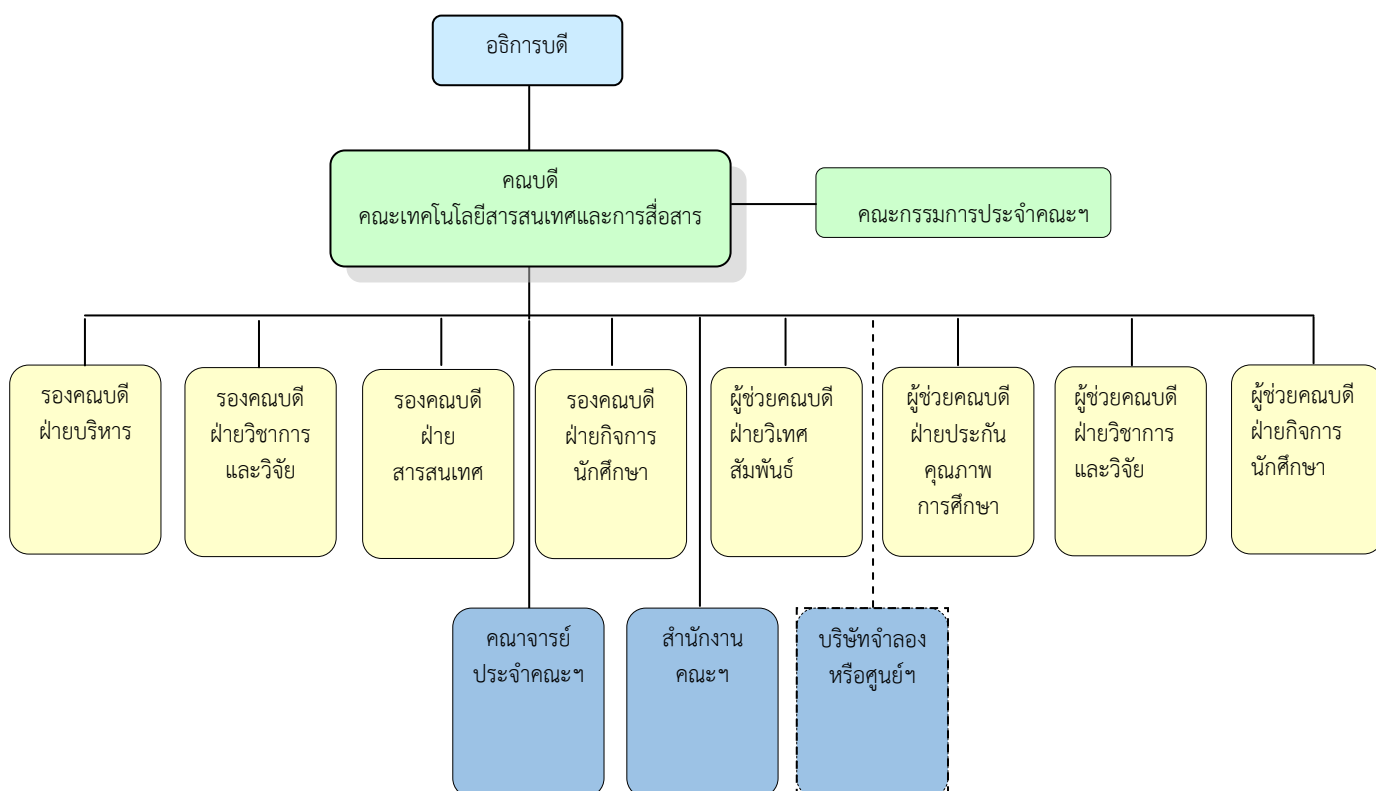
อธิการบดี

คณบดี
คณะเทคโนโลยีสารสนเทศและการสื่อสาร

คณะกรรมการประจำคณะฯ

รองคณบดี
ฝ่ายบริหาร

รองคณบดี
ฝ่ายวิชาการ
และวิจัย

รองคณบดี
ฝ่าย
สารสนเทศ

รองคณบดี
ฝ่ายกิจการ
นักศึกษา

ผู้ช่วยคณบดี
ฝ่ายวิเทศ
สัมพันธ์

ผู้ช่วยคณบดี
ฝ่ายประกัน
คุณภาพ
การศึกษา

ผู้ช่วยคณบดี
ฝ่ายวิชาการ
และวิจัย

ผู้ช่วยคณบดี
ฝ่ายกิจการ
นักศึกษา

คณาจารย์
ประจำคณะฯ

สำนักงาน
คณะฯ

บริษัทจำลอง
หรือศูนย์ฯ